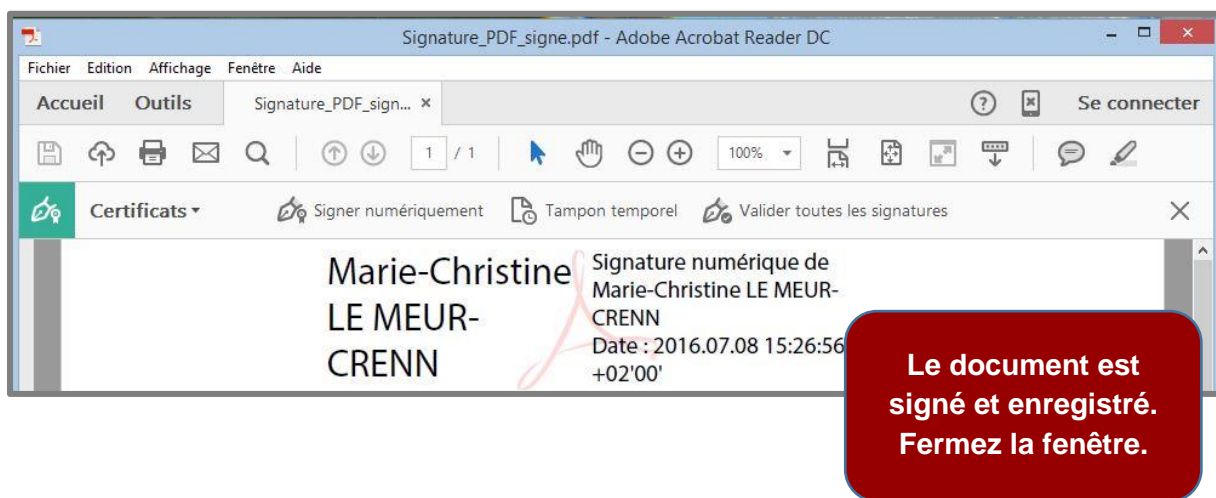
Signature_PDF_signe.pdf - Adobe Acrobat Reader DC

Fichier Edition Affichage Fenêtre Aide

Accueil Outils Signature_PDF_sign... ×

Se connecter

1 / 1

100%

Certificats ▾ Signer numériquement Tampon temporel Valider toutes les signatures

Marie-Christine LE MEUR-CRENN

Signature numérique de Marie-Christine LE MEUR-CRENN
Date : 2016.07.08 15:26:56 +02'00'

Le document est signé et enregistré. Fermez la fenêtre.